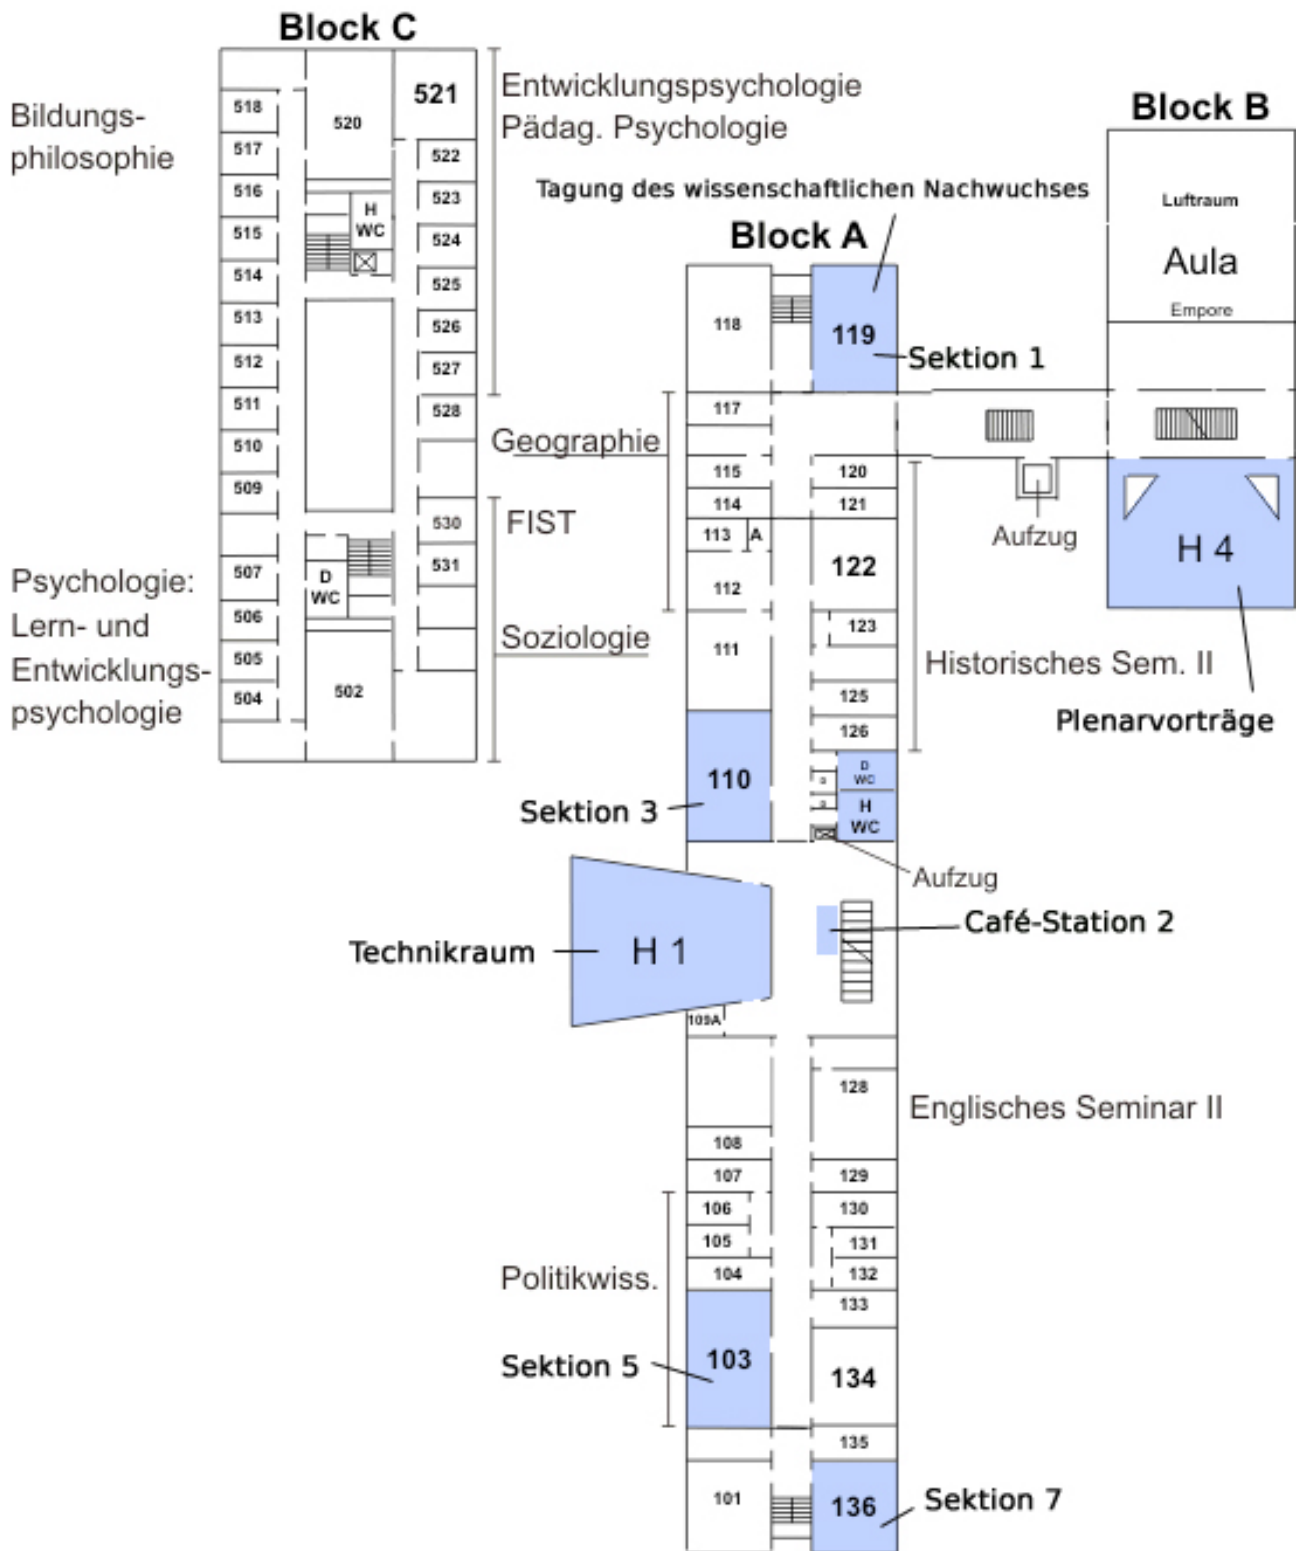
Block C

Bildungs-philosophie

518
517
516
515
514
513
512
511
510
509
507
506
505
504

520
H WC
D WC
502

521
522
523
524
525
526
527
528
530
531

Entwicklungspsychologie
Pädag. Psychologie

Geographie
FIST
Soziologie

Psychologie: Lern- und Entwicklungs-psychologie

Block B
Luftraum
Aula
Empore

Tagung des wissenschaftlichen Nachwuchses

Block A

118
119
Sektion 1
117
115
114
113
A
112
111
120
121
122
123
125
126
Historisches Sem. II

Aufzug
H 4
Plenarvorträge

110
Sektion 3
D WC
H WC
Aufzug

Technikraum
H 1
Café-Station 2
109A

128
Englisches Seminar II
108
107
106
105
104
129
130
131
132
133
Politikwiss.
103
Sektion 5
134
135
101
136
Sektion 7